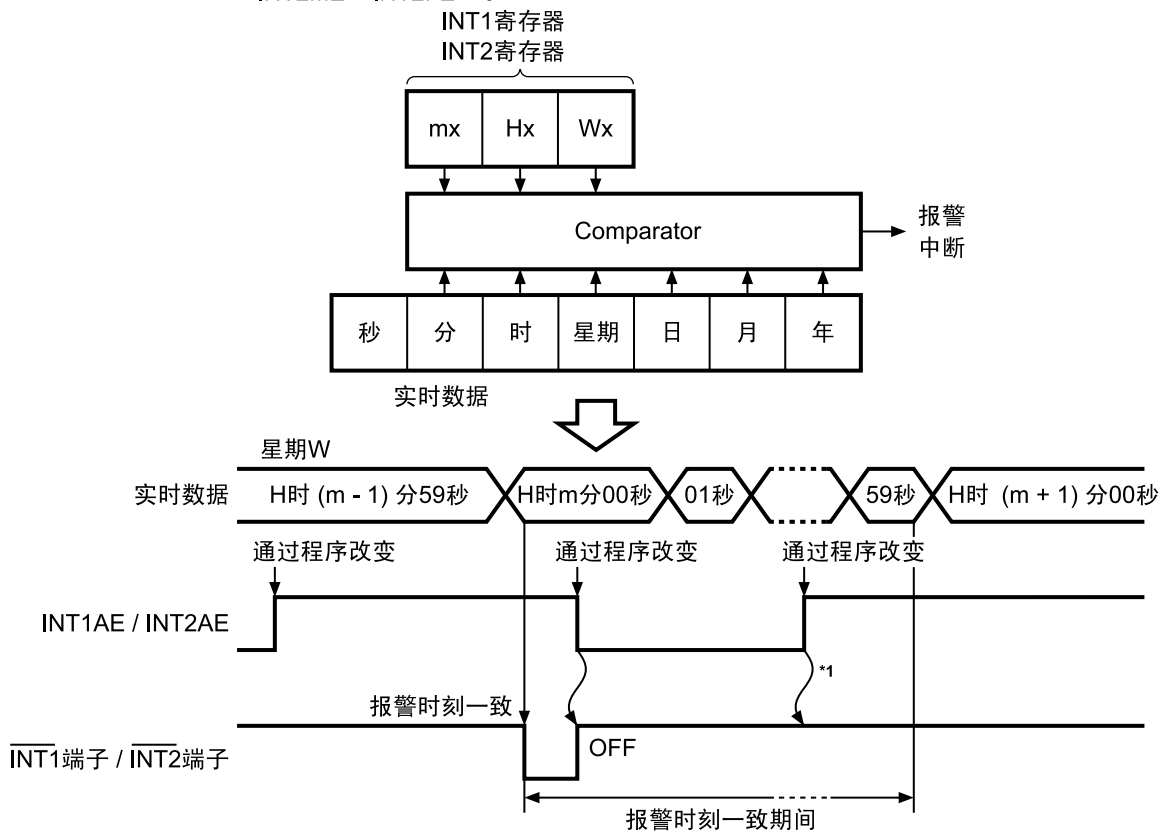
INT1寄存器
INT2寄存器

mx Hx Wx

Comparator

报警
中断

秒 分 时 星期 日 月 年

实时数据

星期W

实时数据 H时 (m - 1) 分59秒 H时m分00秒 01秒 59秒 H时 (m + 1) 分00秒

通过程序改变 通过程序改变 通过程序改变

INT1AE / INT2AE

*1

报警时刻一致

$\overline{INT1}$端子 / $\overline{INT2}$端子

OFF

报警时刻一致期间